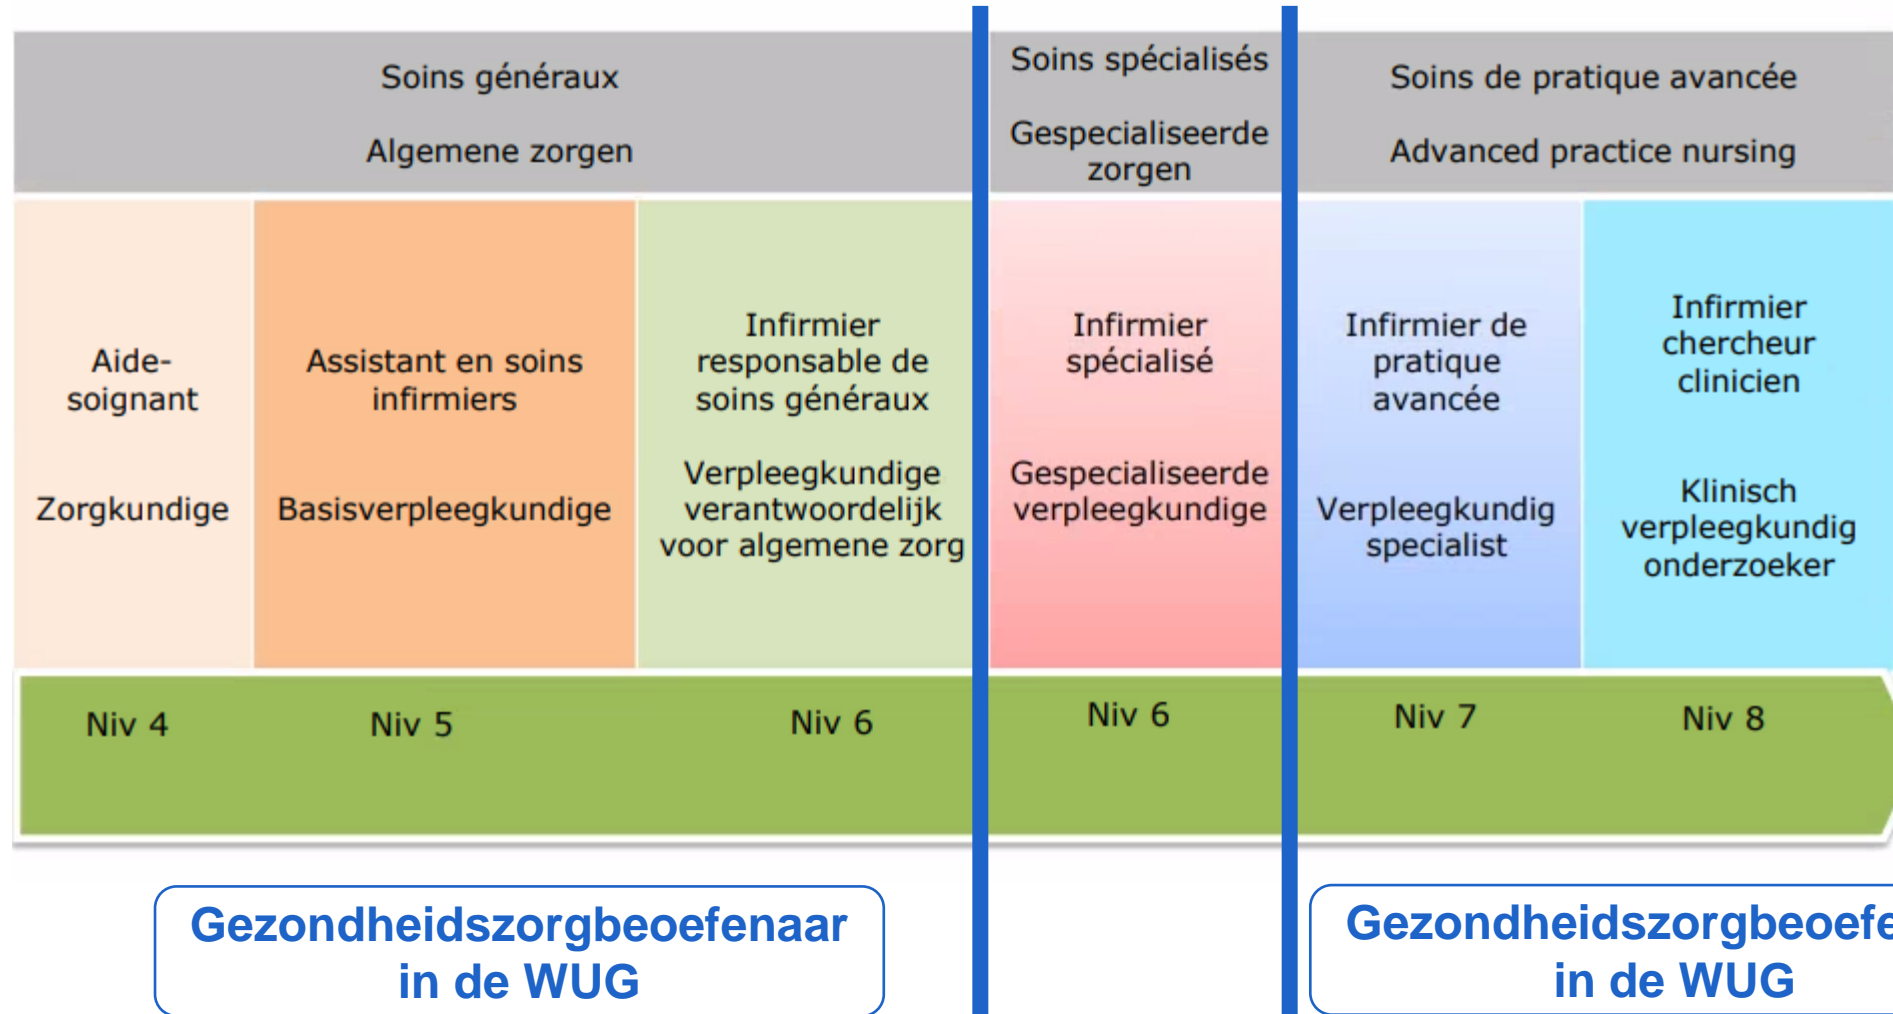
Soins généraux

Algemene zorgen

Soins spécialisés

Gespecialiseerde zorgen

Soins de pratique avancée

Advanced practice nursing

Aide-soignant

Zorgkundige

Assistant en soins infirmiers

Basisverpleegkundige

Infirmier responsable de soins généraux

Verpleegkundige verantwoordelijk voor algemene zorg

Infirmier spécialisé

Gespecialiseerde verpleegkundige

Infirmier de pratique avancée

Verpleegkundig specialist

Infirmier chercheur clinicien

Klinisch verpleegkundig onderzoeker

Niv 4

Niv 5

Niv 6

Niv 6

Niv 7

Niv 8

Gezondheidszorgbeoefenaar in de WUG

Gezondheidszorgbeoefe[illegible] in de WUG